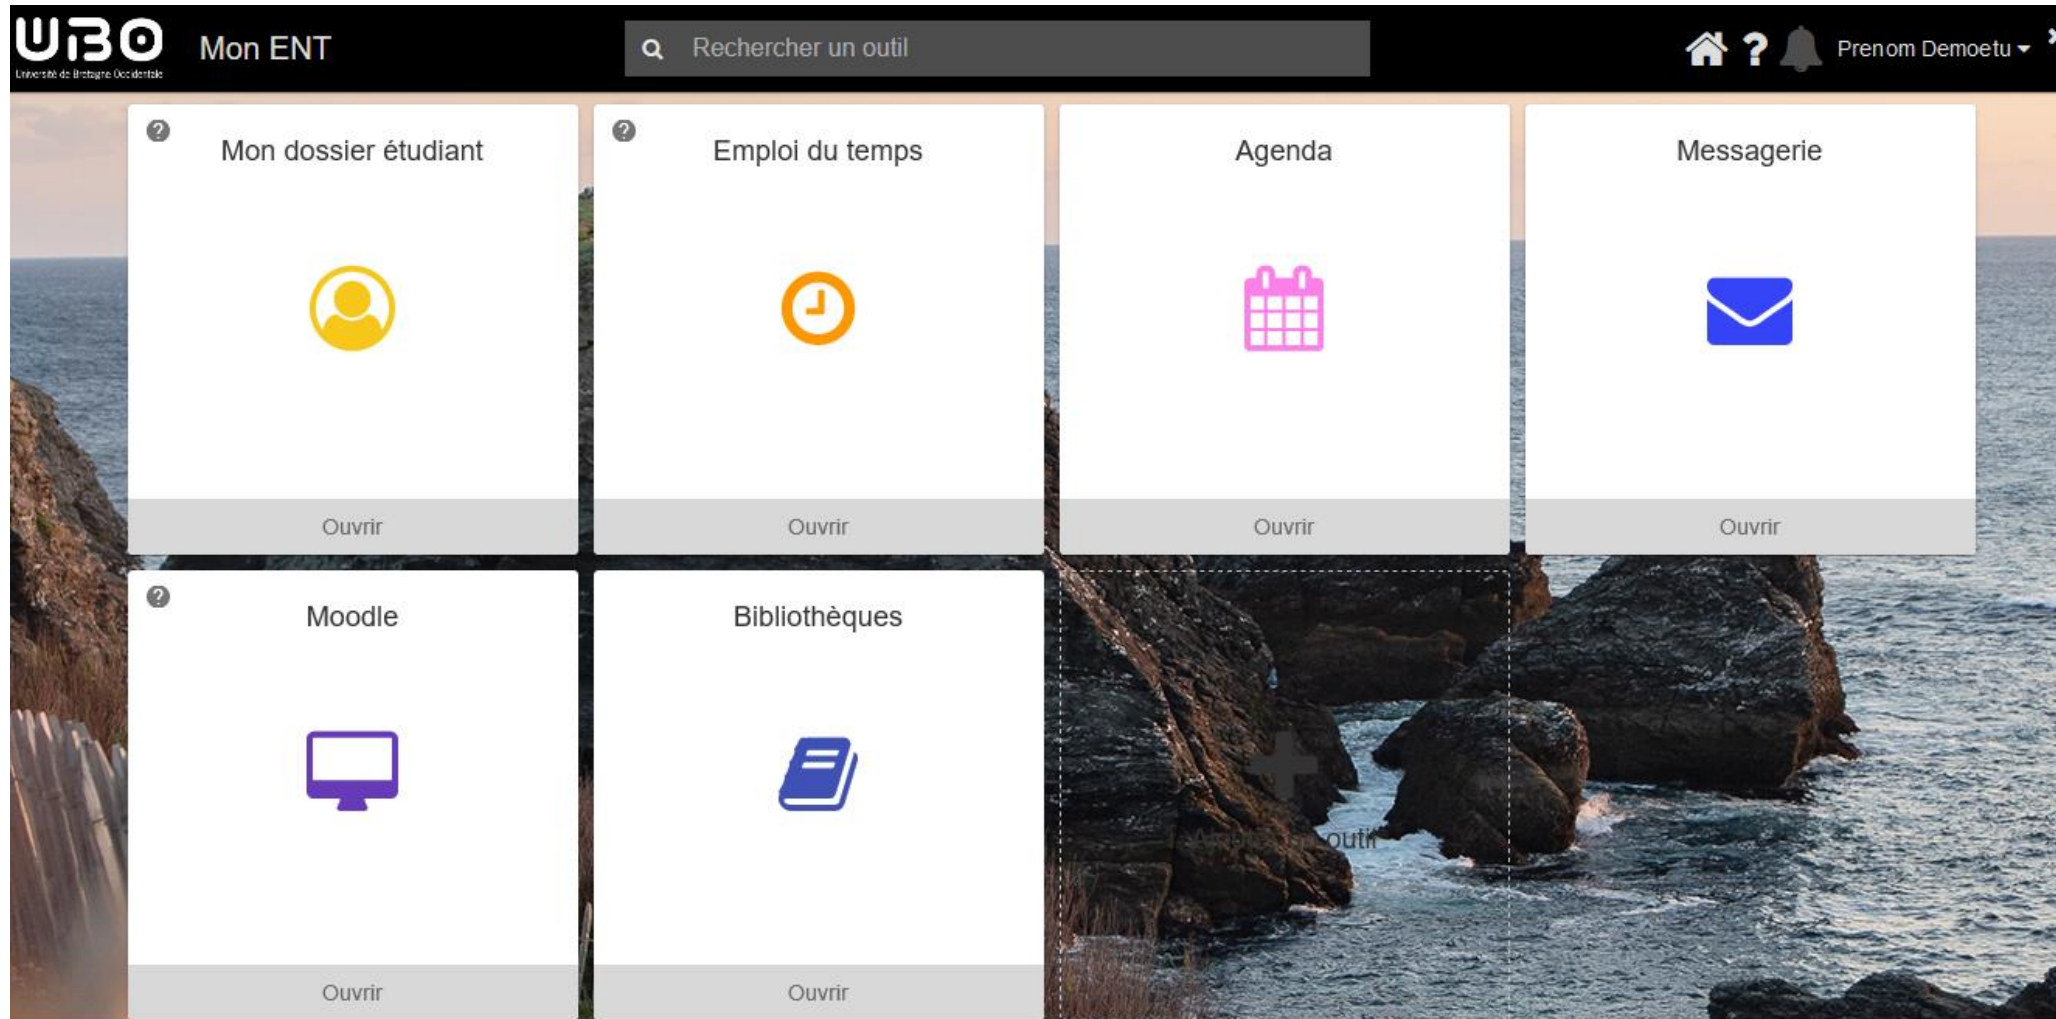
UBO
Université de Bretagne Occidentale
Mon ENT
Rechercher un outil
Prenom Demoetu

Mon dossier étudiant
Ouvrir

Emploi du temps
Ouvrir

Agenda
Ouvrir

Messagerie
Ouvrir

Moodle
Ouvrir

Bibliothèques
Ouvrir

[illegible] outil